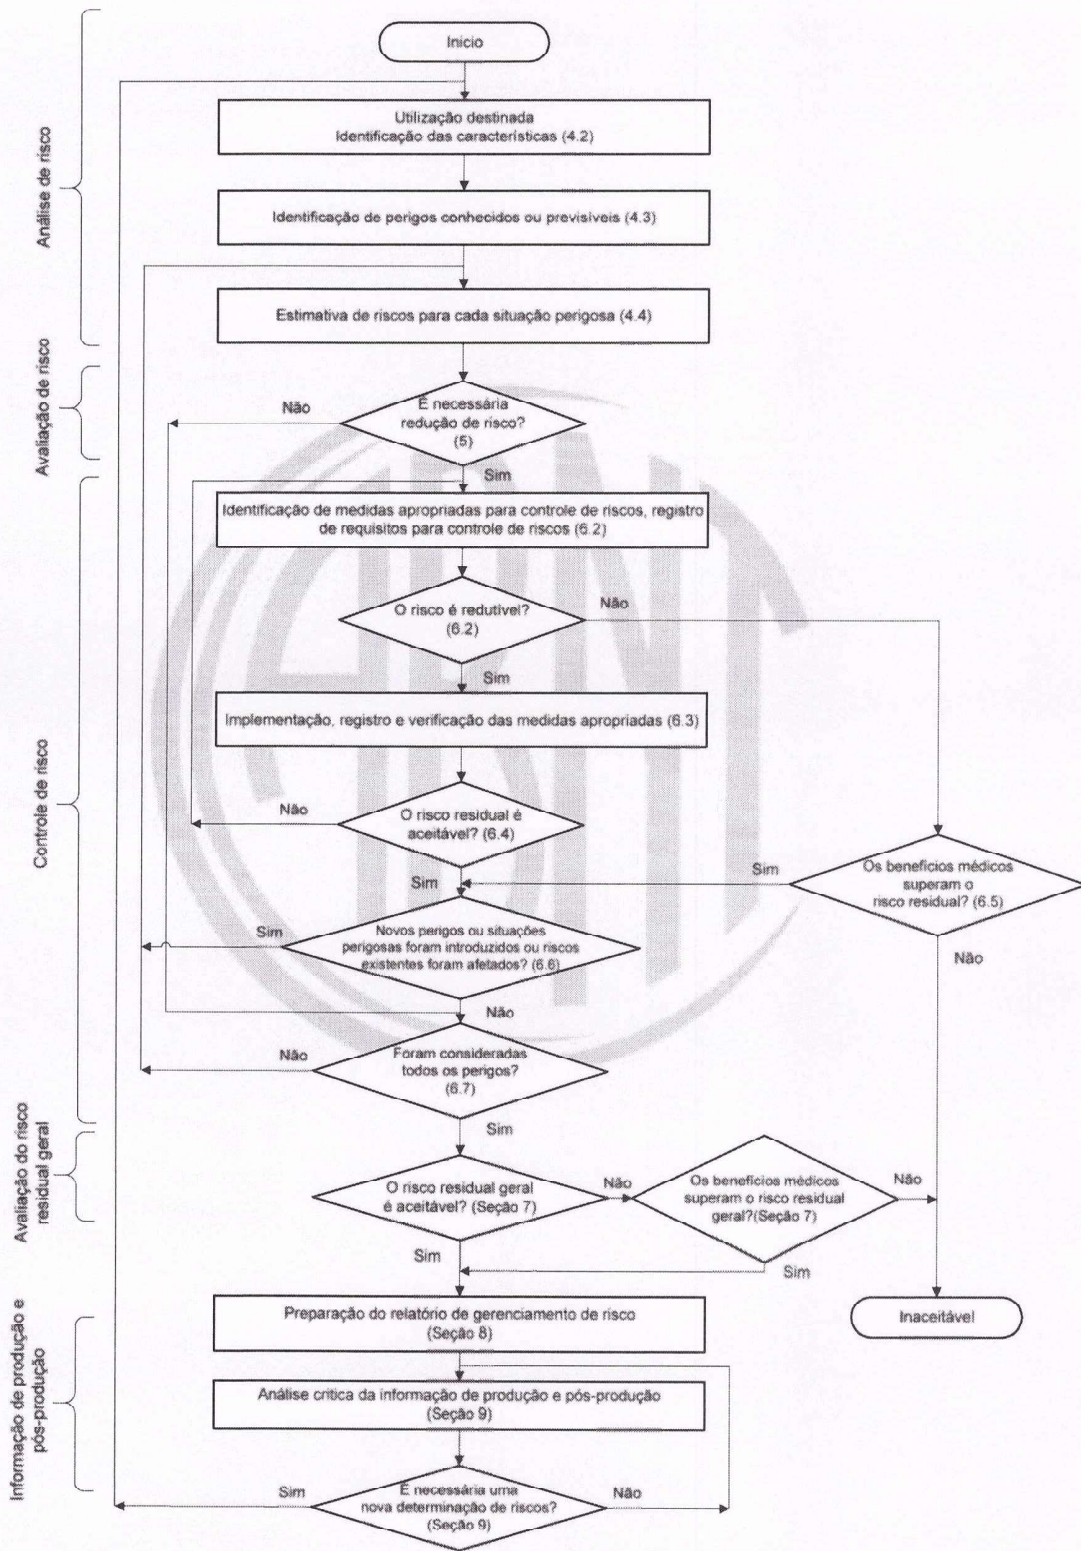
Análise de risco

Inicio

Utilização destinada
Identificação das características (4.2)

Identificação de perigos conhecidos ou previsíveis (4.3)

Estimativa de riscos para cada situação perigosa (4.4)

Avaliação de risco

Não

É necessária redução de risco? (5)

Sim

Controle de risco

Identificação de medidas apropriadas para controle de riscos, registro de requisitos para controle de riscos (6.2)

O risco é redutível? (6.2)

Não

Sim

Implementação, registro e verificação das medidas apropriadas (6.3)

Não

O risco residual é aceitável? (6.4)

Sim

Sim

Os benefícios médicos superam o risco residual? (6.5)

Não

Sim

Novos perigos ou situações perigosas foram introduzidos ou riscos existentes foram afetados? (6.6)

Não

Não

Foram consideradas todos os perigos? (6.7)

Sim

Avaliação do risco residual geral

O risco residual geral é aceitável? (Seção 7)

Não

Os benefícios médicos superam o risco residual geral?(Seção 7)

Não

Sim

Sim

Informação de produção e pós-produção

Preparação do relatório de gerenciamento de risco (Seção 8)

Inaceitável

Análise crítica da informação de produção e pós-produção (Seção 9)

Sim

É necessária uma nova determinação de riscos? (Seção 9)

Não